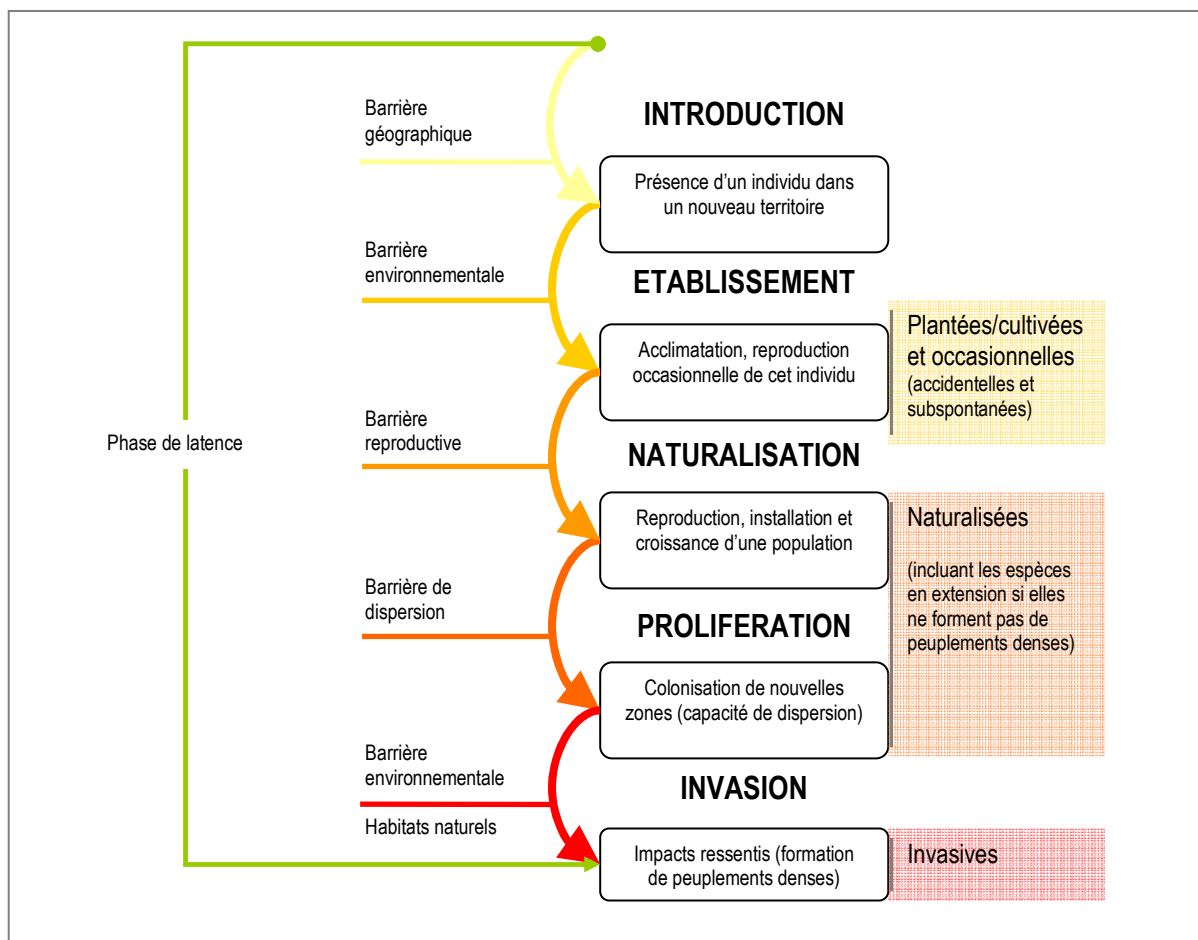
Barrière géographique

INTRODUCTION

Présence d'un individu dans un nouveau territoire

Barrière environnementale

ETABLISSEMENT

Acclimatation, reproduction occasionnelle de cet individu

Plantées/cultivées et occasionnelles (accidentelles et subspontanées)

Phase de latence

Barrière reproductive

NATURALISATION

Reproduction, installation et croissance d'une population

Naturalisées

(incluant les espèces en extension si elles ne forment pas de peuplements denses)

Barrière de dispersion

PROLIFERATION

Colonisation de nouvelles zones (capacité de dispersion)

Barrière environnementale

Habitats naturels

INVASION

Impacts ressentis (formation de peuplements denses)

Invasives